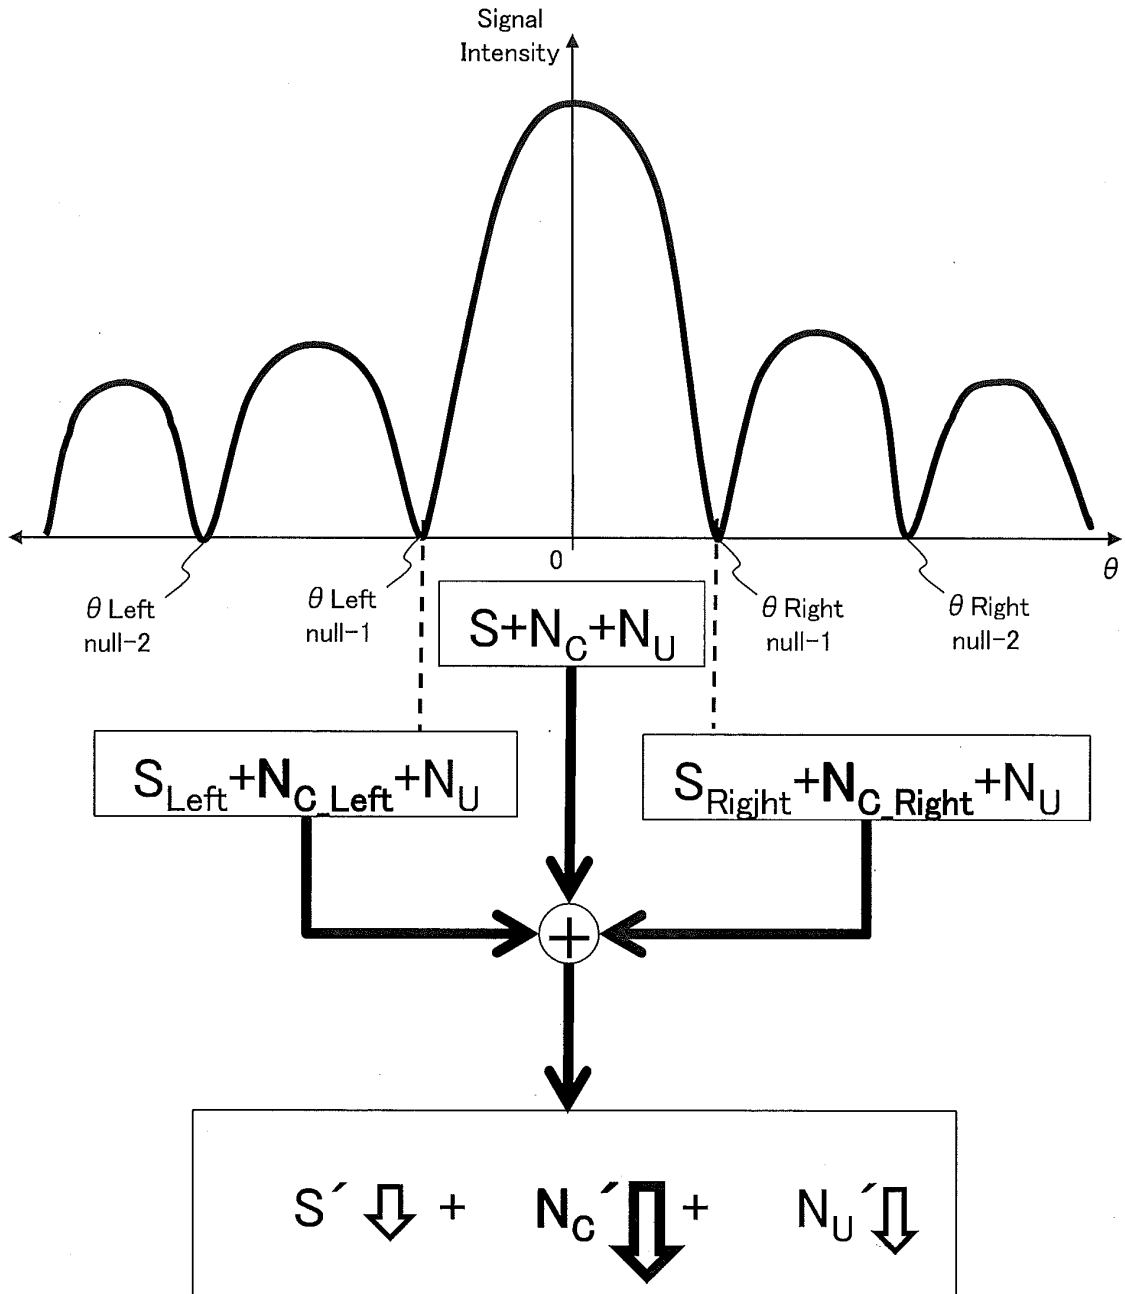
Signal Intensity

0

$\theta$

$\theta$ Left null-2

$\theta$ Left null-1

$S+N_C+N_U$

$\theta$ Right null-1

$\theta$ Right null-2

$S_{Left}+N_{C\_Left}+N_U$

$S_{Rigjht}+N_{C\_Right}+N_U$

+

$S'$ + $N_C'$ + $N_U'$